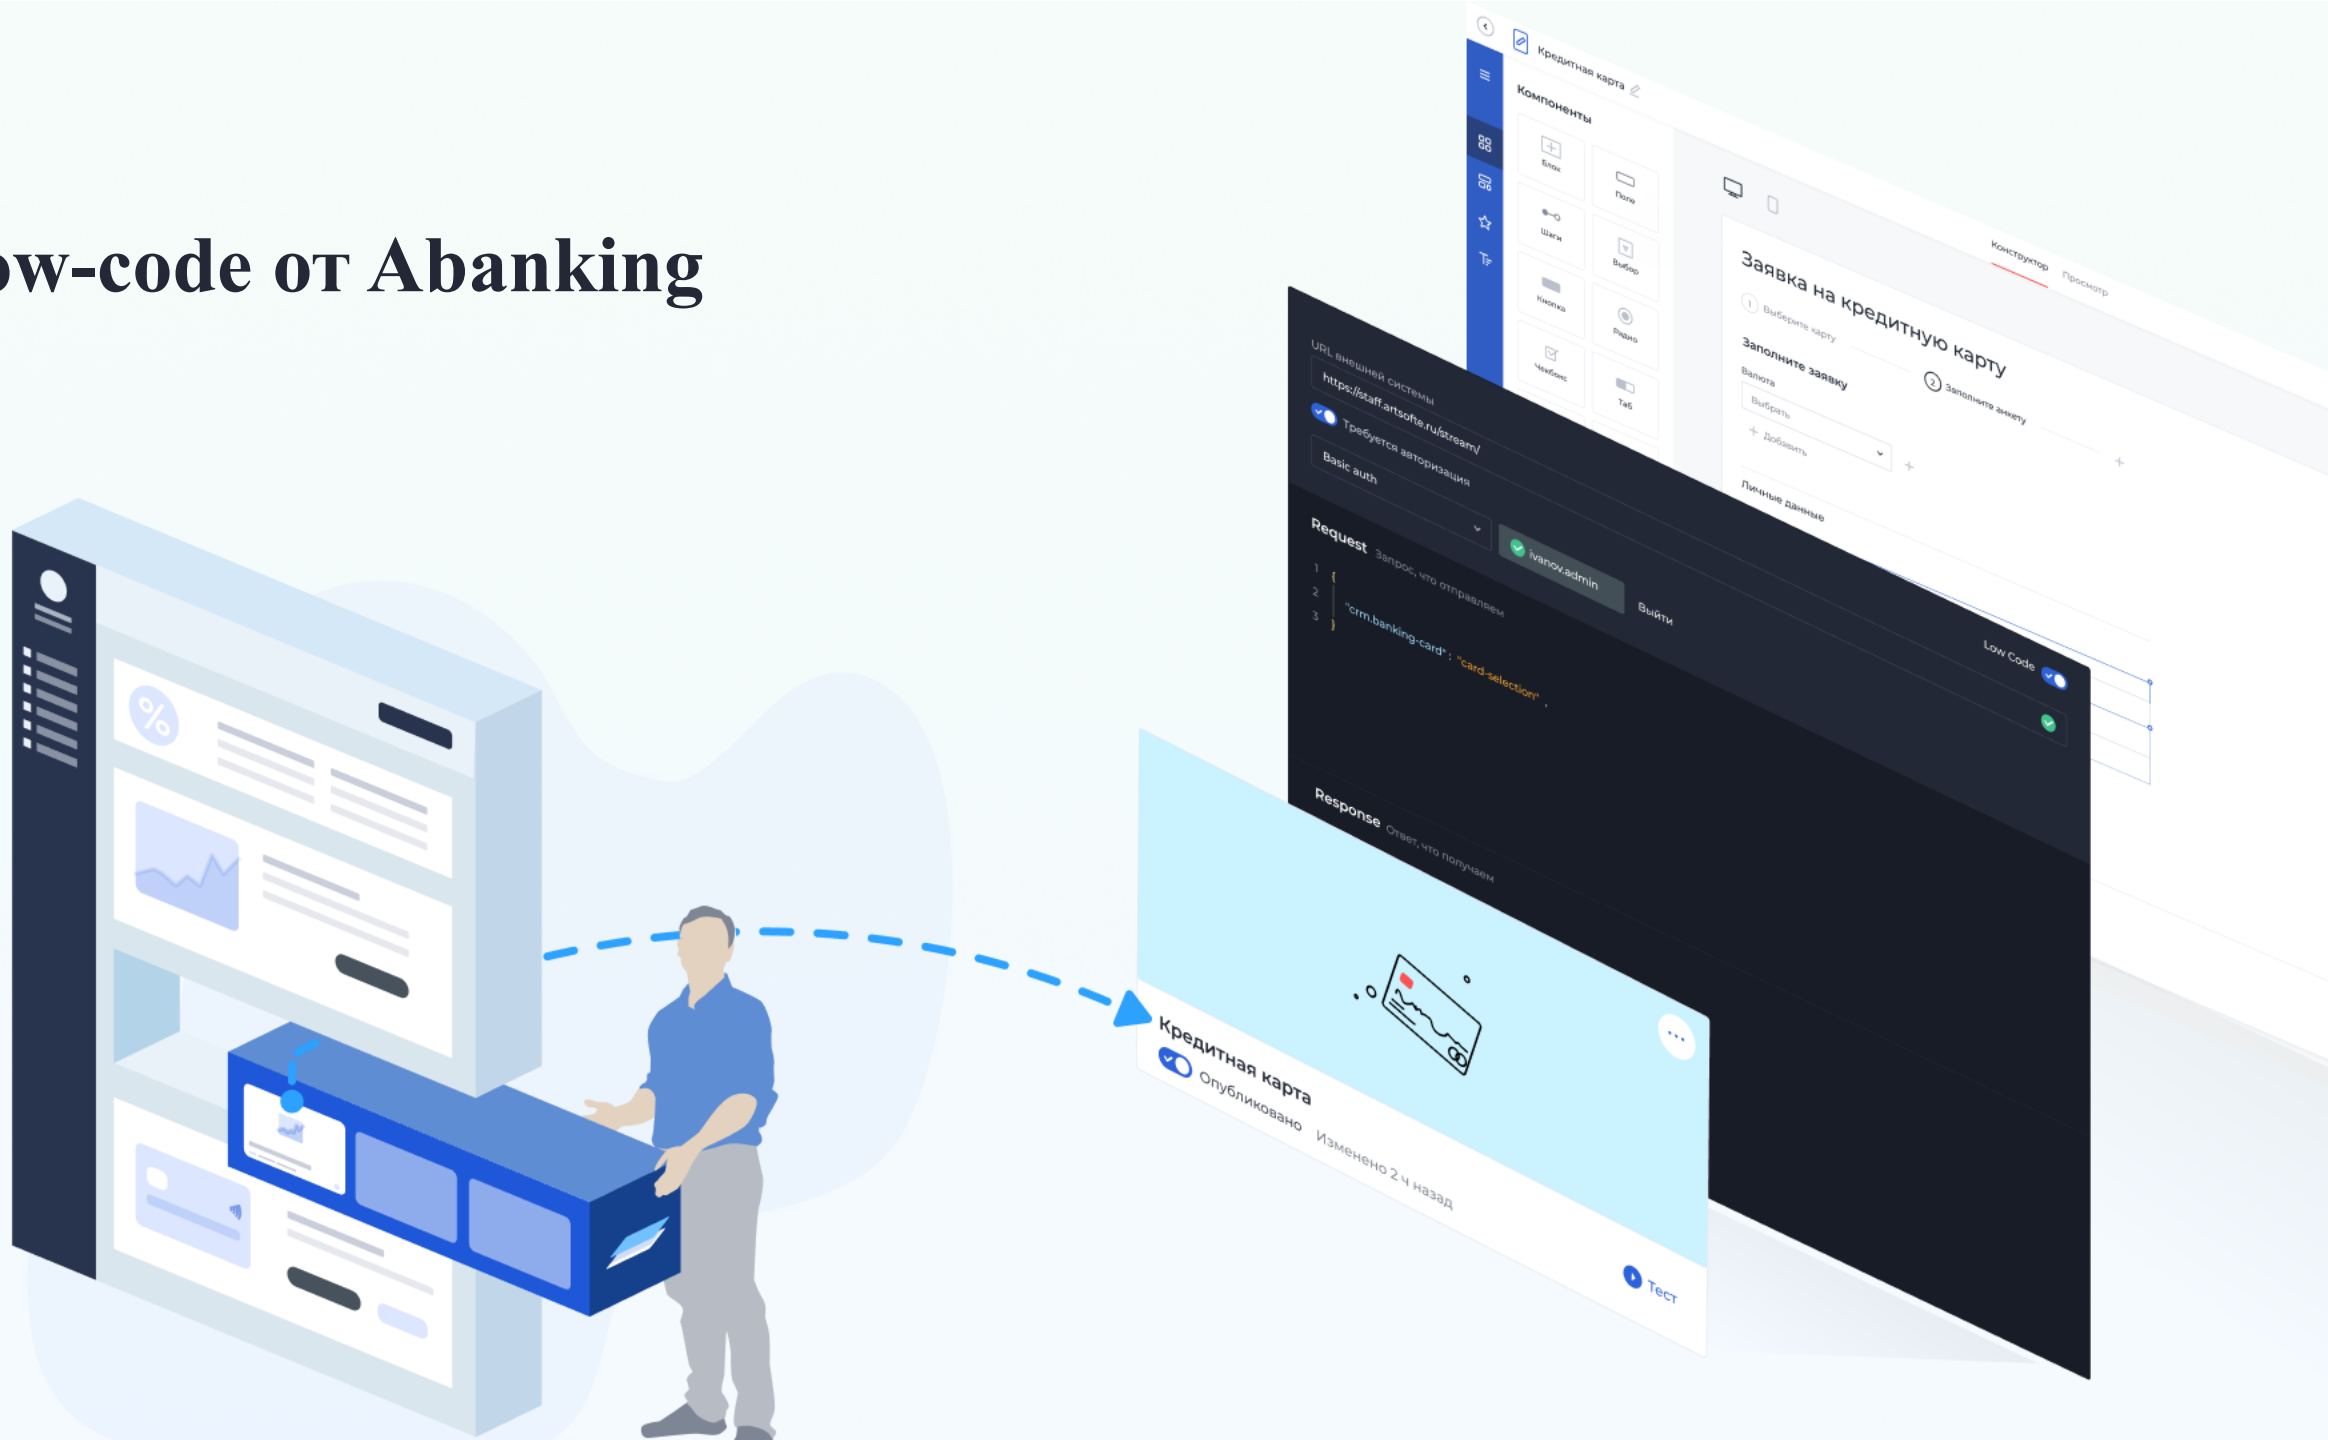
ow-code от Abanking

Кредитная карта
Компоненты
Блок
Поле
Шаги
Выбор
Кнопка
Радио
Чекбокс
Таб
Конструктор
Просмотр
Заявка на кредитную карту
Выберите карту
Заполните заявку
Заполните анкету
Валюта
Выбрать
Добавить
Личные данные

URL внешней системы
https://staff.artsofte.ru/stream/
Требуется авторизация
Basic auth
ivanov.admin
Выйти
Low Code
Request Запрос, что отправляем
1 {
2 "crm.banking-card": "card-selection",
3 }
Response Ответ, что получаем

Кредитная карта
Опубликовано
Изменено 2 ч назад
Тест